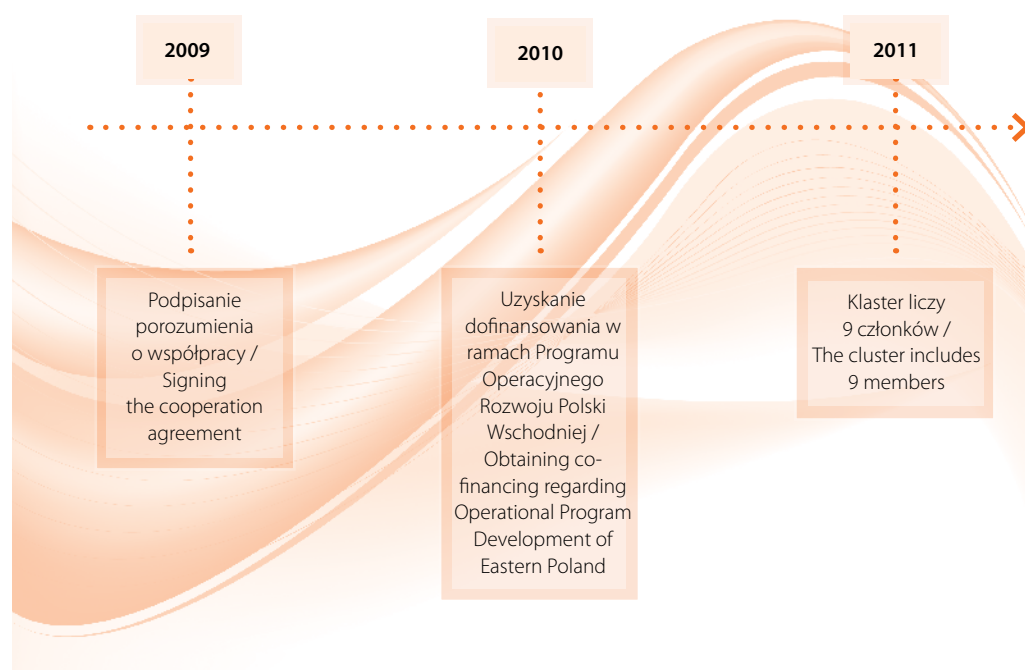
2009

2010

2011

Podpisanie porozumienia o współpracy / Signing the cooperation agreement

Uzyskanie dofinansowania w ramach Programu Operacyjnego Rozwoju Polski Wschodniej / Obtaining co-financing regarding Operational Program Development of Eastern Poland

Klaster liczy 9 członków / The cluster includes 9 members